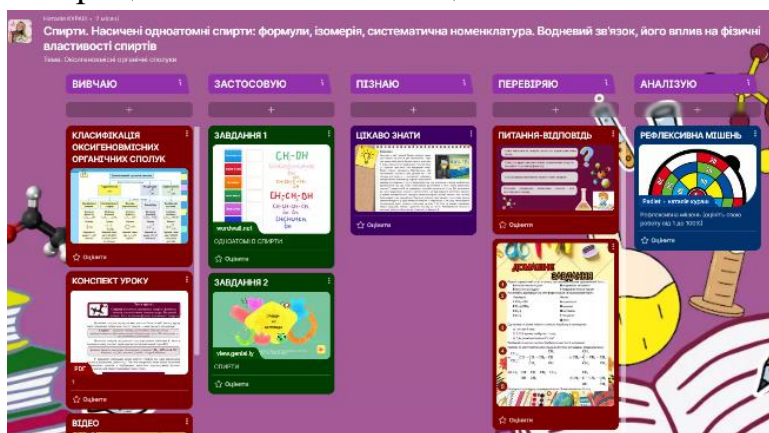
Наталія Кійко • 7 місяці

Спирти. Насичені одноатомні спирти: формули, ізомерія, систематична номенклатура. Водневий зв'язок, його вплив на фізичні властивості спиртів

Тема: Оксигеновмісні органічні сполуки

ВИВЧАЮ

+

КЛАСИФІКАЦІЯ ОКСИГЕНОВМІСНИХ ОРГАНІЧНИХ СПОЛУК

Оцінити

КОНСПЕКТ УРОКУ

PDF

Оцінити

ВІДЕО

ЗАСТОСОВУЮ

+

ЗАВДАННЯ 1

CH-OH

OH-CH-OH

wordwall.net

ОДНОАТОМНІ СПИРТИ

Оцінити

ЗАВДАННЯ 2

view.genial.ly

СПИРТИ

Оцінити

ПІЗНАЮ

+

ЦІКАВО ЗНАТИ

Оцінити

ПЕРЕВІРЯЮ

+

ПИТАННЯ-ВІДПОВІДЬ

Оцінити

ДОМАШНЄ ЗАВДАННЯ

Оцінити

АНАЛІЗУЮ

+

РЕФЛЕКСИВНА МІШЕНЬ

Padlet – каталія кураж

Рефлексивна мішень (оцініть свою роботу від 1 до 10 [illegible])

Оцінити